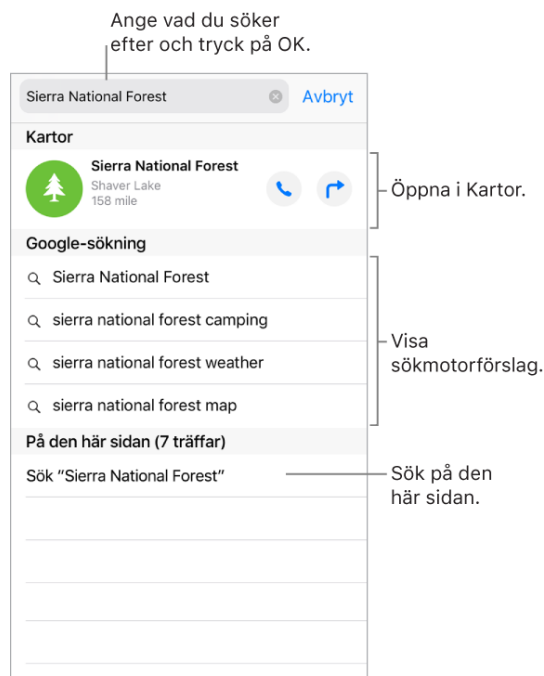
Ange vad du söker efter och tryck på OK.

Sierra National Forest

Avbryt

Kartor

Sierra National Forest
Shaver Lake
158 mile

Öppna i Kartor.

Google-sökning

Sierra National Forest

sierra national forest camping

sierra national forest weather

sierra national forest map

Visa sökmotorförslag.

På den här sidan (7 träffar)

Sök "Sierra National Forest"

Sök på den här sidan.